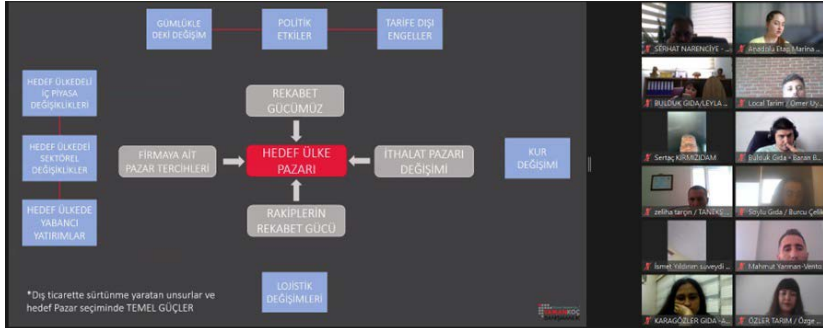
GÜMLÜKLE DEKİ DEĞİŞİM

POLİTİK ETKİLER

TARİFE DIŞI ENGELLER

HEDEF ÜLKEDELİ İÇ PİYASA DEĞİŞİKLİKLERİ

HEDEF ÜLKEDEİ SEKTÖREL DEĞİŞİKLİKLER

HEDEF ÜLKEDE YABANCI YATIRIMLAR

REKABET GÜCÜMÜZ

FİRMAYA AİT PAZAR TERCİHLERİ

HEDEF ÜLKE PAZARI

İTHALAT PAZARI DEĞİŞİMİ

KUR DEĞİŞİMİ

RAKİPLERİN REKABET GÜCÜ

LOJİSTİK DEĞİŞİMLERİ

*Dış ticarette sürtünme yaratan unsurlar ve hedef Pazar seçiminde TEMEL GÜÇLER

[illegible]

SERHAT NARENCİYE - ...

Anadolu Etap Marina ...

BULDUK GIDA/LEYLA ...

Local Tarım / Ömer Uy...

Sertaç KIRMIZIDAM

Bulduk Gıda - Baran B...

zeliha tarçın / TANEK...

Soylu Gıda / Burcu Çelik

İsmet Yıldırım saveydi ...

Mahmut Yaman-Vento

KARAGÖZLER GIDA - A...

ÖZLER TARIM / Özge ...